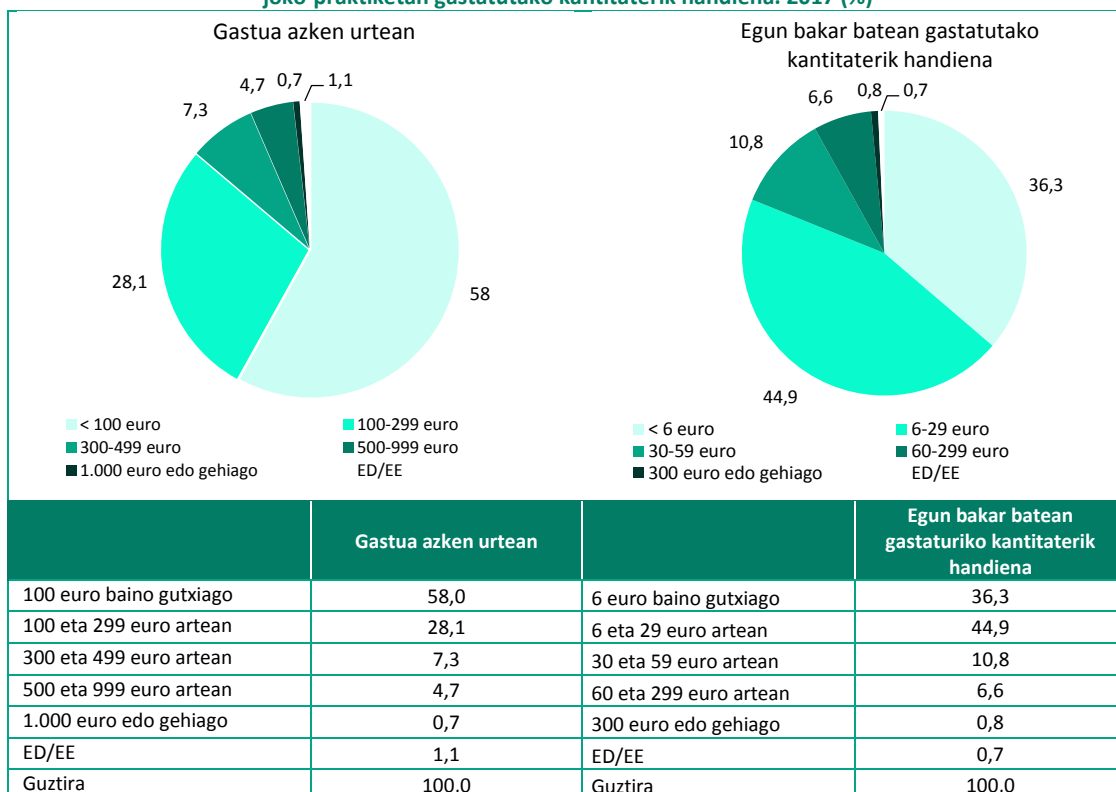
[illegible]

Gastua azken urtean

4,7 0,7 1,1
7,3
28,1
58

< 100 euro
100-299 euro
300-499 euro
500-999 euro
1.000 euro edo gehiago
ED/EE

Egun bakar batean gastatutako kantitaterik handiena

6,6 0,8 0,7
10,8
36,3
44,9

< 6 euro
6-29 euro
30-59 euro
60-299 euro
300 euro edo gehiago
ED/EE

| | Gastua azken urtean | | Egun bakar batean gastaturiko kantitaterik handiena |
|---|---|---|---|
| 100 euro baino gutxiago | 58,0 | 6 euro baino gutxiago | 36,3 |
| 100 eta 299 euro artean | 28,1 | 6 eta 29 euro artean | 44,9 |
| 300 eta 499 euro artean | 7,3 | 30 eta 59 euro artean | 10,8 |
| 500 eta 999 euro artean | 4,7 | 60 eta 299 euro artean | 6,6 |
| 1.000 euro edo gehiago | 0,7 | 300 euro edo gehiago | 0,8 |
| ED/EE | 1,1 | ED/EE | 0,7 |
| Guztira | 100,0 | Guztira | 100,0 |